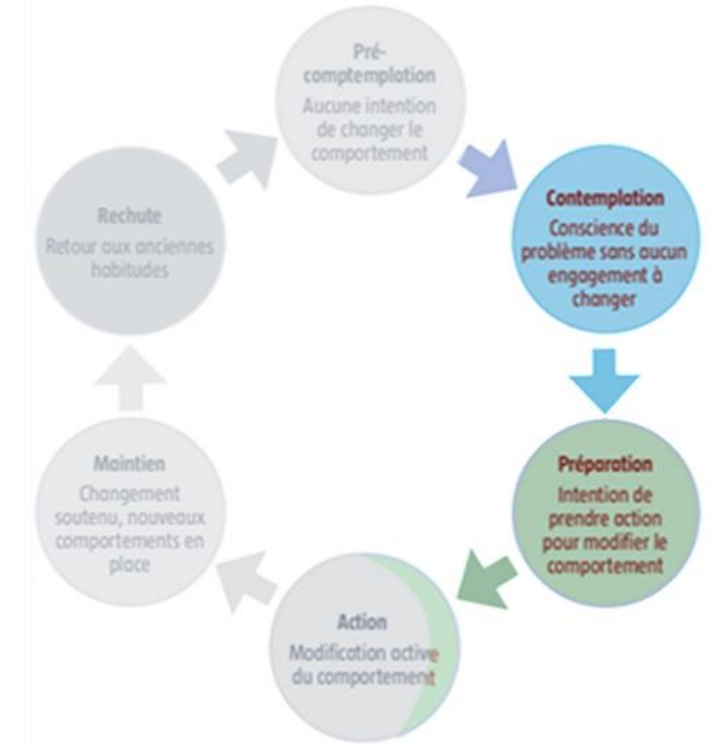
Pré-comptemplation
Aucune intention de changer le comportement

Contemplation
Conscience du problème sans aucun engagement à changer

Préparation
Intention de prendre action pour modifier le comportement

Action
Modification active du comportement

Maintien
Changement soutenu, nouveaux comportements en place

Rechute
Retour aux anciennes habitudes